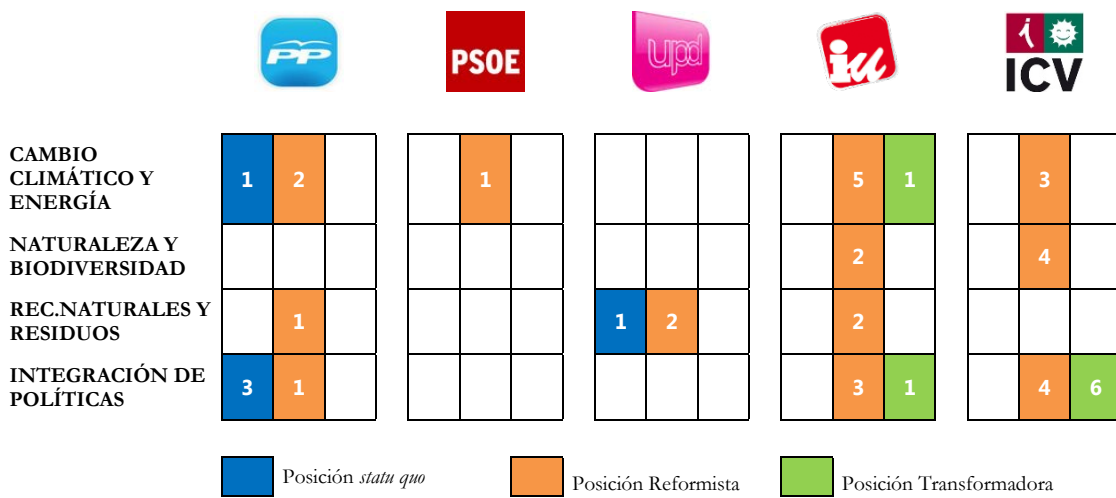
PP PSOE upd iu ICV

| | PP | | | PSOE | | | UPD | | | IU | | | ICV | | |
|---|---|---|---|---|---|---|---|---|---|---|---|---|---|---|---|
| CAMBIO CLIMÁTICO Y ENERGÍA | 1 | 2 | | | 1 | | | | | | 5 | 1 | | 3 | |
| NATURALEZA Y BIODIVERSIDAD | | | | | | | | | | | 2 | | | 4 | |
| REC.NATURALES Y RESIDUOS | | 1 | | | | | 1 | 2 | | | 2 | | | | |
| INTEGRACIÓN DE POLÍTICAS | 3 | 1 | | | | | | | | | 3 | 1 | | 4 | 6 |

Posición *statu quo* Posición Reformista Posición Transformadora